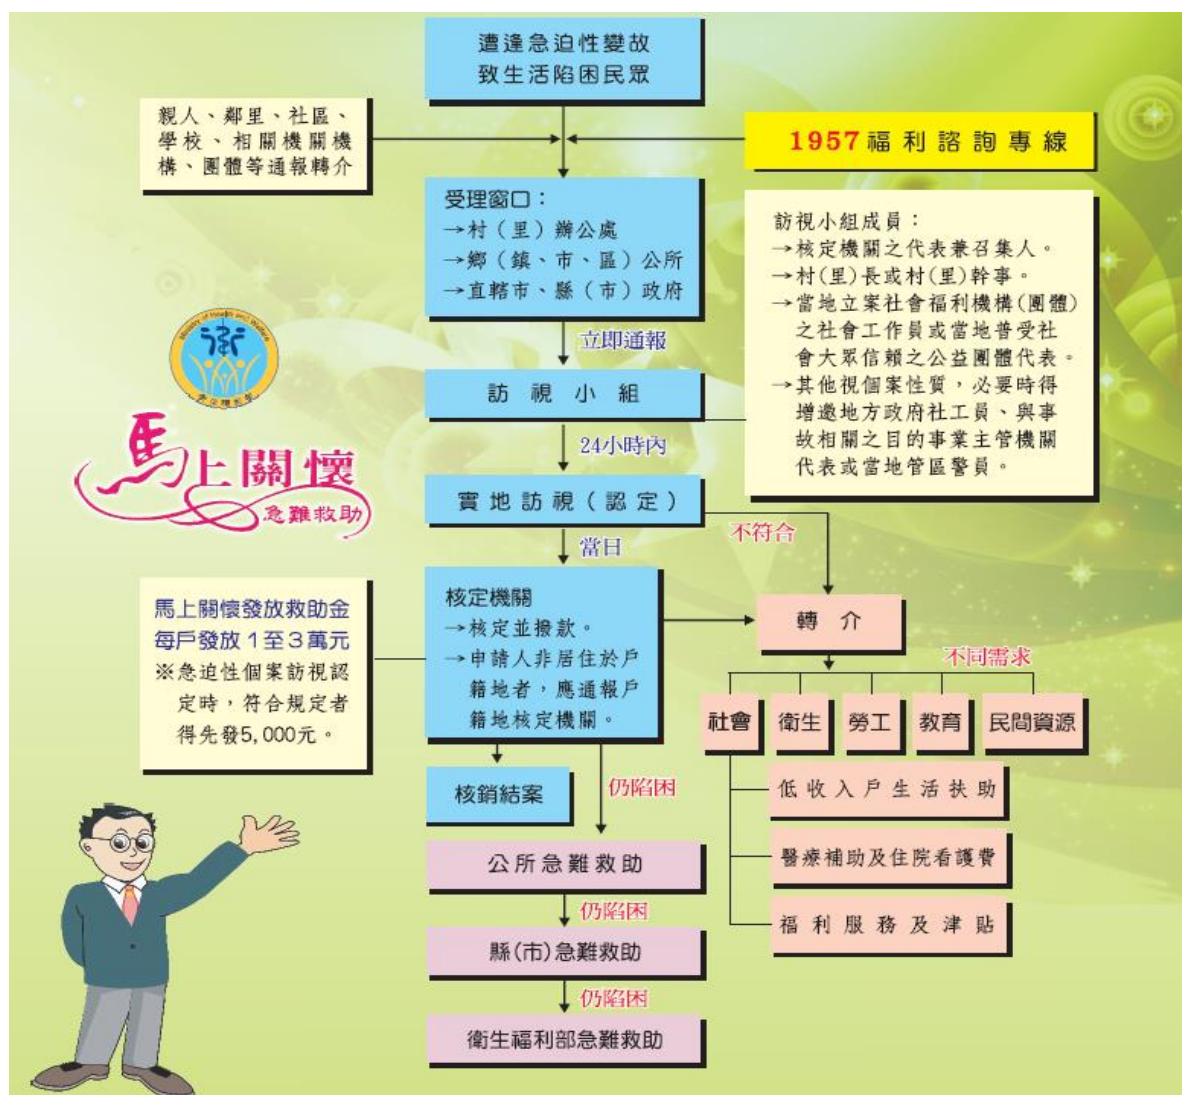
遭逢急迫性變故
致生活陷困民眾

親人、鄰里、社區、學校、相關機關機構、團體等通報轉介

1957福利諮詢專線

受理窗口：
→村（里）辦公處
→鄉（鎮、市、區）公所
→直轄市、縣（市）政府

訪視小組成員：
→核定機關之代表兼召集人。
→村(里)長或村(里)幹事。
→當地立案社會福利機構(團體)之社會工作員或當地普受社會大眾信賴之公益團體代表。
→其他視個案性質，必要時得增邀地方政府社工員、與事故相關之目的事業主管機關代表或當地管區警員。

立即通報

訪 視 小 組

24小時內

實地訪視（認定）

馬上關懷
急難救助

不符合

當日

馬上關懷發放救助金
每戶發放1至3萬元
※急迫性個案訪視認定時，符合規定者得先發5,000元。

核定機關
→核定並撥款。
→申請人非居住於戶籍地者，應通報戶籍地核定機關。

轉 介

不同需求

社會 | 衛生 | 勞工 | 教育 | 民間資源

核銷結案

仍陷困

低收入戶生活扶助

醫療補助及住院看護費

福利服務及津貼

公所急難救助

仍陷困

縣(市)急難救助

仍陷困

衛生福利部急難救助